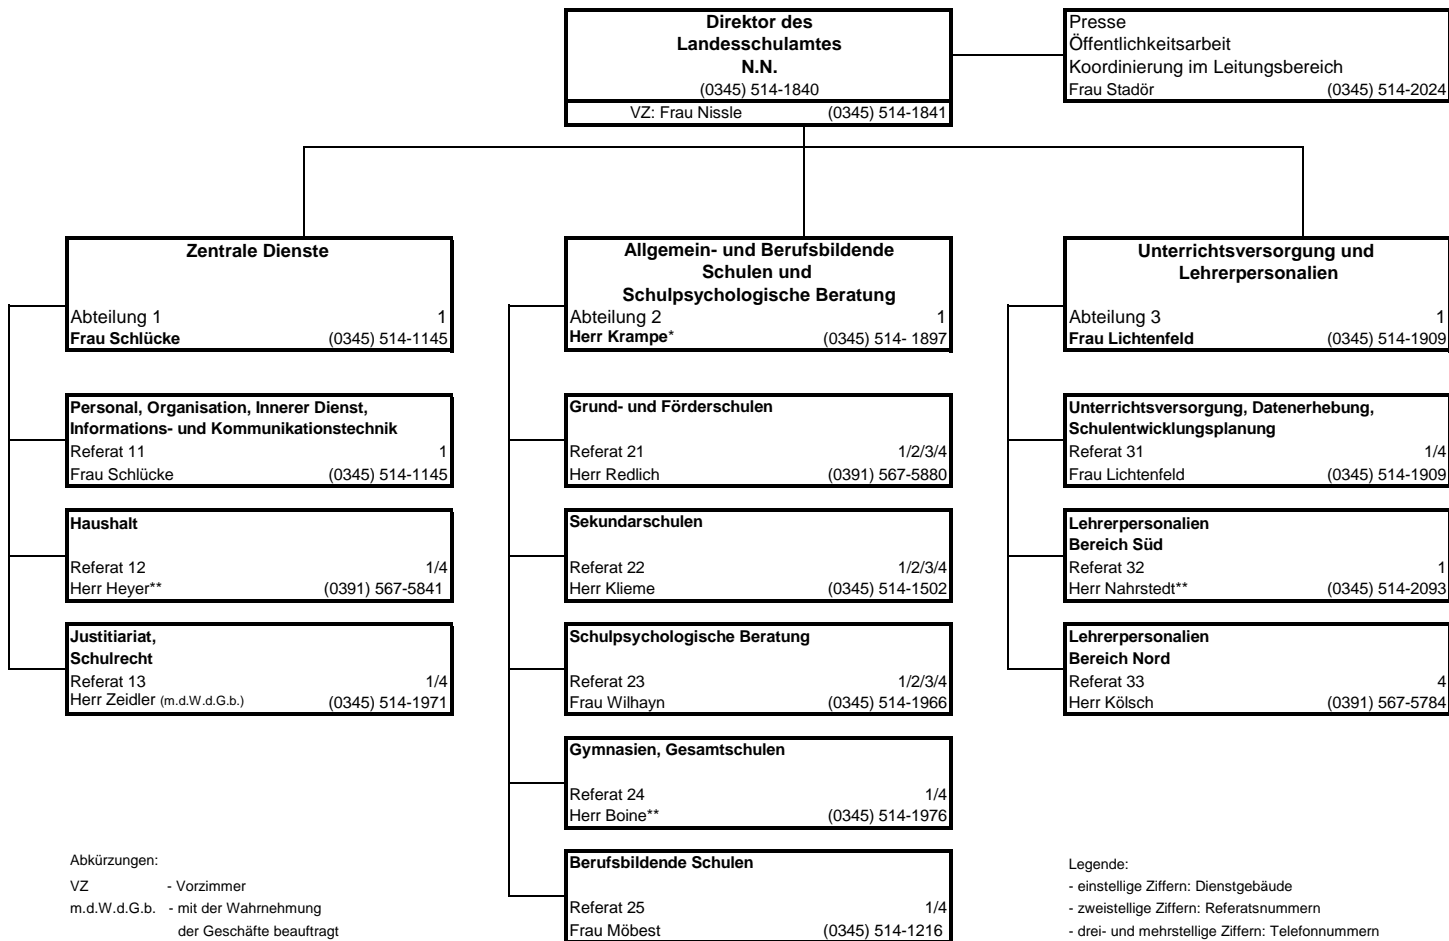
Direktor des Landesschulamtes
N.N.
(0345) 514-1840
VZ: Frau Nissle (0345) 514-1841

Presse
Öffentlichkeitsarbeit
Koordinierung im Leitungsbereich
Frau Stadör (0345) 514-2024

Zentrale Dienste
Abteilung 1 1
Frau Schlücke (0345) 514-1145

Personal, Organisation, Innerer Dienst, Informations- und Kommunikationstechnik
Referat 11 1
Frau Schlücke (0345) 514-1145

Haushalt
Referat 12 1/4
Herr Heyer** (0391) 567-5841

Justitiariat, Schulrecht
Referat 13 1/4
Herr Zeidler (m.d.W.d.G.b.) (0345) 514-1971

Allgemein- und Berufsbildende Schulen und Schulpsychologische Beratung
Abteilung 2 1
Herr Krampe* (0345) 514- 1897

Grund- und Förderschulen
Referat 21 1/2/3/4
Herr Redlich (0391) 567-5880

Sekundarschulen
Referat 22 1/2/3/4
Herr Klieme (0345) 514-1502

Schulpsychologische Beratung
Referat 23 1/2/3/4
Frau Wilhayn (0345) 514-1966

Gymnasien, Gesamtschulen
Referat 24 1/4
Herr Boine** (0345) 514-1976

Berufsbildende Schulen
Referat 25 1/4
Frau Möbest (0345) 514-1216

Unterrichtsversorgung und Lehrerpersonalien
Abteilung 3 1
Frau Lichtenfeld (0345) 514-1909

Unterrichtsversorgung, Datenerhebung, Schulentwicklungsplanung
Referat 31 1/4
Frau Lichtenfeld (0345) 514-1909

Lehrerpersonalien Bereich Süd
Referat 32 1
Herr Nahrstedt** (0345) 514-2093

Lehrerpersonalien Bereich Nord
Referat 33 4
Herr Kölsch (0391) 567-5784

Abkürzungen:
VZ - Vorzimmer
m.d.W.d.G.b. - mit der Wahrnehmung der Geschäfte beauftragt

Legende:
- einstellige Ziffern: Dienstgebäude
- zweistellige Ziffern: Referatsnummern
- drei- und mehrstellige Ziffern: Telefonnummern